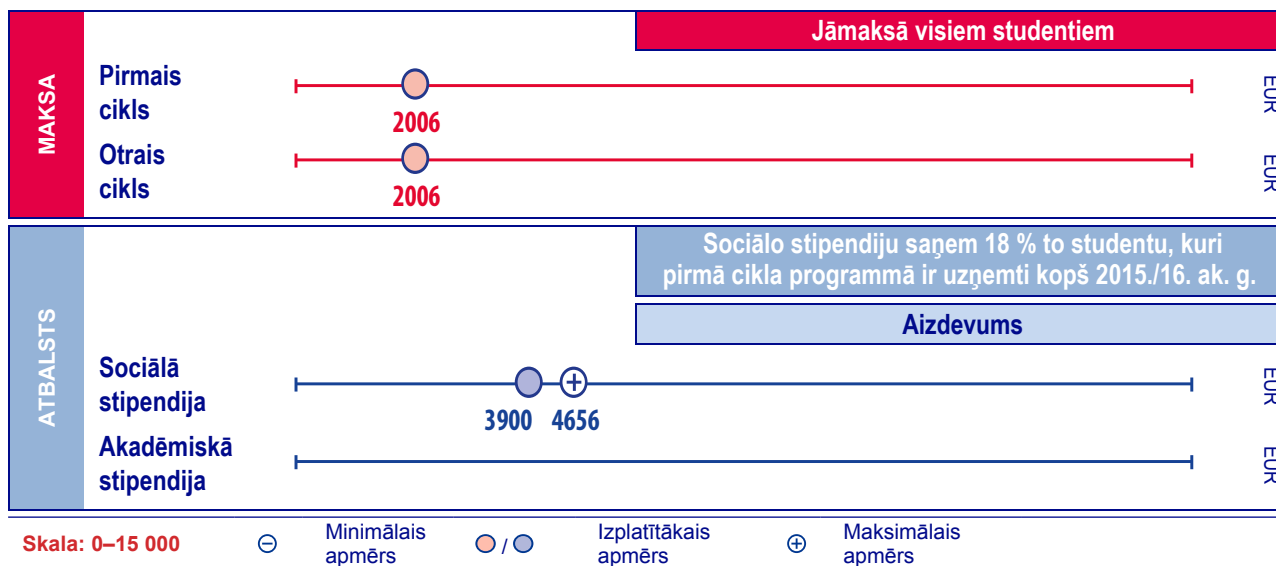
MAKSA

Jāmaksā visiem studentiem

Pirmais cikls

2006

EUR

Otrais cikls

2006

EUR

ATBALSTS

Sociālo stipendiju saņem 18 % to studentu, kuri pirmā cikla programmā ir uzņemti kopš 2015./16. ak. g.

Aizdevums

Sociālā stipendija

3900 4656

EUR

Akadēmiskā stipendija

EUR

Skala: 0–15 000 ⊖ Minimālais apmērs / Izplatītākais apmērs ⊕ Maksimālais apmērs